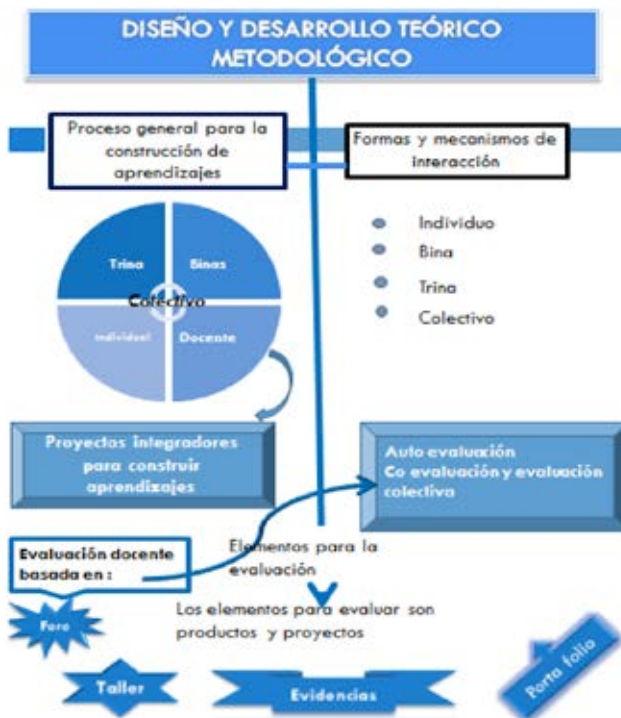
DISEÑO Y DESARROLLO TEÓRICO METODOLÓGICO

Proceso general para la construcción de aprendizajes

Formas y mecanismos de interacción

Trina
Binas
Colectivo
Individual
Docente

Individuo
Bina
Trina
Colectivo

Proyectos integradores para construir aprendizajes

Auto evaluación
Co evaluación y evaluación colectiva

Evaluación docente basada en :

Elementos para la evaluación

Los elementos para evaluar son productos y proyectos

Foro

Taller

Evidencias

Porta folio